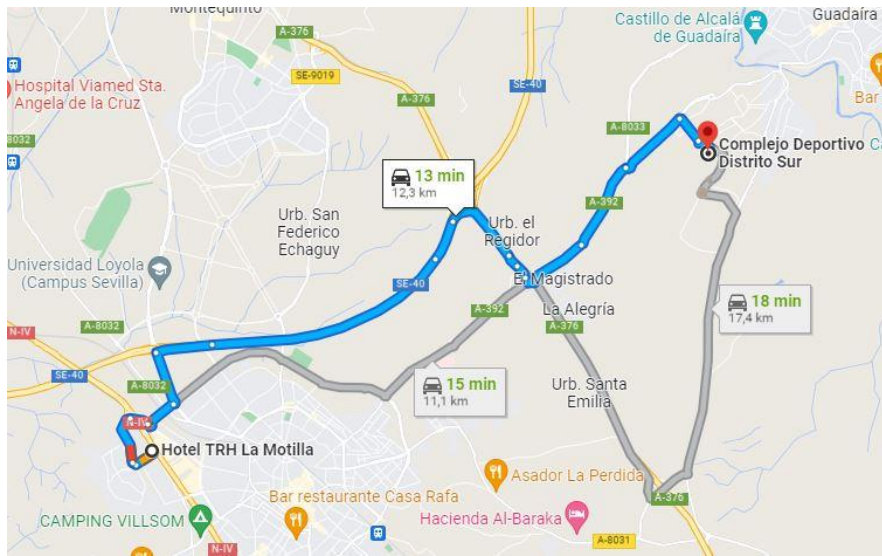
Montequinto
A-376
Castillo de Alcalá de Guadaíra
Guadaíra
Hospital Viamed Sta. Angela de la Cruz
SE-9019
SE-40
A-376
Bar
8032
A-8033
Complejo Deportivo Distrito Sur
13 min
12,3 km
Urb. San Federico Echaguy
Urb. el Regidor
A-392
Universidad Loyola (Campus Sevilla)
El Magistrado
SE-40
A-392
La Alegría
18 min
17,4 km
N-IV
A-8032
A-376
SE-40
15 min
11,1 km
Urb. Santa Emilia
A-8032
N-IV
Hotel TRH La Motilla
Asador La Perdida
Bar restaurante Casa Rafa
A-376
CAMPING VILLSOM
Hacienda Al-Baraka
N-IV
A-8031